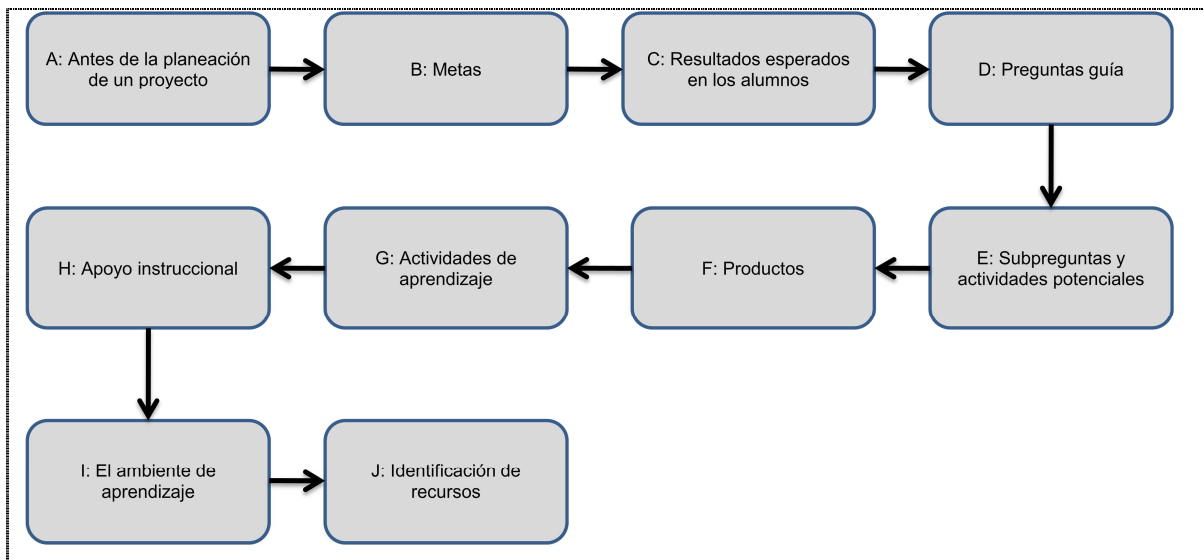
A: Antes de la planeación de un proyecto

B: Metas

C: Resultados esperados en los alumnos

D: Preguntas guía

E: Subpreguntas y actividades potenciales

F: Productos

G: Actividades de aprendizaje

H: Apoyo instruccional

I: El ambiente de aprendizaje

J: Identificación de recursos